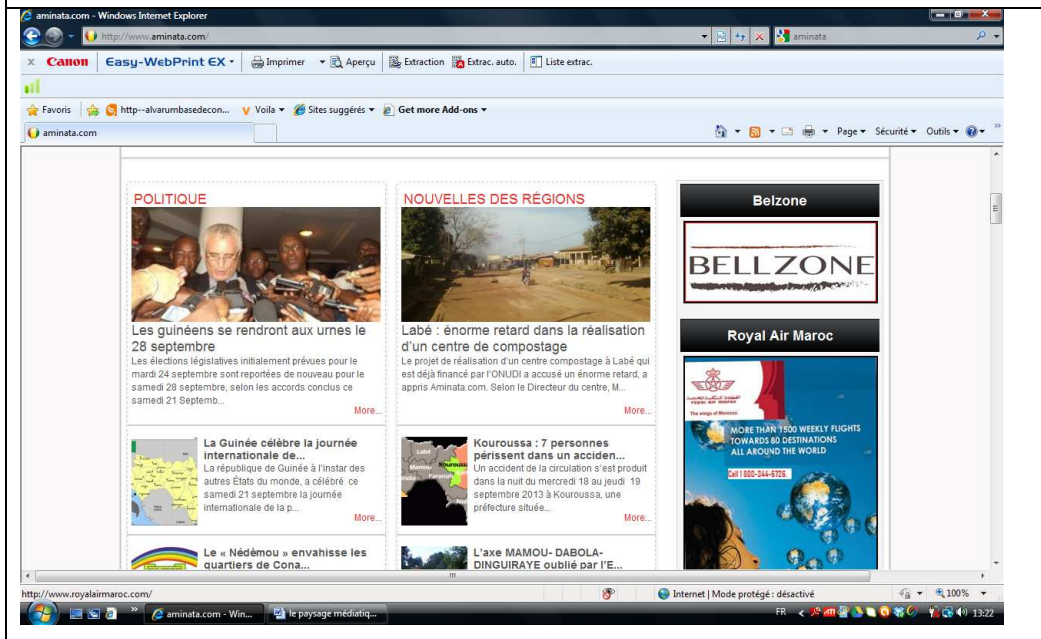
aminata.com - Windows Internet Explorer

http://www.aminata.com/

aminata

x Canon | Easy-WebPrint EX | Imprimer | Aperçu | Extraction | Extrac. auto. | Liste extrac.

Favoris | http--alvarumbasedecon... | Voila | Sites suggérés | Get more Add-ons

aminata.com

Page | Sécurité | Outils

POLITIQUE

Les guinéens se rendront aux urnes le 28 septembre

Les élections législatives initialement prévues pour le mardi 24 septembre sont reportées de nouveau pour le samedi 28 septembre, selon les accords conclus ce samedi 21 Septemb...

More...

La Guinée célèbre la journée internationale de...

La république de Guinée à l'instar des autres États du monde, a célébré ce samedi 21 septembre la journée internationale de la p...

More...

Le « Nédémou » envahisse les quartiers de Cona...

NOUVELLES DES RÉGIONS

Labé : énorme retard dans la réalisation d'un centre de compostage

Le projet de réalisation d'un centre compostage à Labé qui est déjà financé par l'ONUDI a accusé un énorme retard, a appris Aminata.com. Selon le Directeur du centre, M...

More...

Kouroussa : 7 personnes périssent dans un acciden...

Un accident de la circulation s'est produit dans la nuit du mercredi 18 au jeudi 19 septembre 2013 à Kouroussa, une préfecture située...

More...

L'axe MAMOU- DABOLA-DINGUIRAYE oublié par l'E...

Belzone

BELLZONE

Royal Air Maroc

The wings of Morocco

MORE THAN 1500 WEEKLY FLIGHTS TOWARDS 80 DESTINATIONS ALL AROUND THE WORLD

Call 1 800-344-6726

http://www.royalairmaroc.com/

Internet | Mode protégé : désactivé

100%

aminata.com - Win...

le paysage médiatiq...

FR

13:22